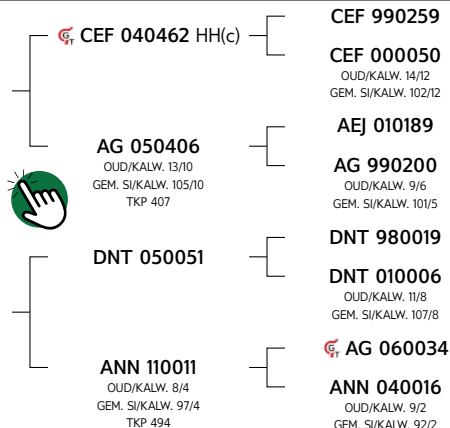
CEF 040462 HH(c)

AG 050406
OUD/KALW. 13/10
GEM. SI/KALW. 105/10
TKP 407

DNT 050051

ANN 110011
OUD/KALW. 8/4
GEM. SI/KALW. 97/4
TKP 494

CEF 990259

CEF 000050
OUD/KALW. 14/12
GEM. SI/KALW. 102/12

AEJ 010189

AG 990200
OUD/KALW. 9/6
GEM. SI/KALW. 101/5

DNT 980019

DNT 010006
OUD/KALW. 11/8
GEM. SI/KALW. 107/8

AG 060034

ANN 040016
OUD/KALW. 9/2
GEM. SI/KALW. 92/2